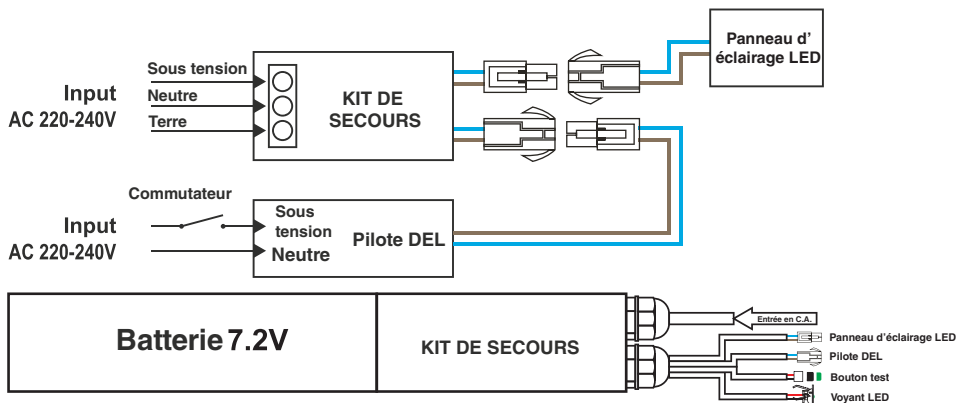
Panneau d' éclairage LED

Sous tension
Neutre
Terre

Input
AC 220-240V

KIT DE SECOURS

Commutateur

Input
AC 220-240V

Sous tension
Neutre

Pilote DEL

Batterie 7.2V

KIT DE SECOURS

Entrée en C.A.

Panneau d'éclairage LED
Pilote DEL
Bouton test
Voyant LED